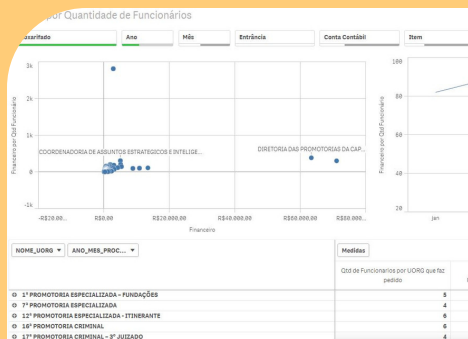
por Quantidade de Funcionários

Usarifado | Ano | Mês | Entrância | Conta Contábil | Item

3k
2k
1k
0
-1k

Financeiro por Qtd Funcionário

COORDENADORIA DE ASSUNTOS ESTRATEGICOS E INTELIGE...

DIRETORIA DAS PROMOTORIAS DA CAP...

-R$20.00... R$0,00 R$20.000,00 R$40.000,00 R$60.000,00 R$80.00...

Financeiro

100
80
60
40
20

Financeiro por Qtd Funcionário

Jan

NOME_UORG ▼ ANO_MES_PROC... ▼

Medidas

Qtd de Funcionarios por UORG que faz pedido

| | |
|---|---|
| ⊕ 1ª PROMOTORIA ESPECIALIZADA - FUNDAÇÕES | 5 |
| ⊕ 7ª PROMOTORIA ESPECIALIZADA | 4 |
| ⊕ 12ª PROMOTORIA ESPECIALIZADA - ITINERANTE | 6 |
| ⊕ 16ª PROMOTORIA CRIMINAL | 4 |
| ⊕ 17ª PROMOTORIA CRIMINAL - 3º JUIZADO | 4 |